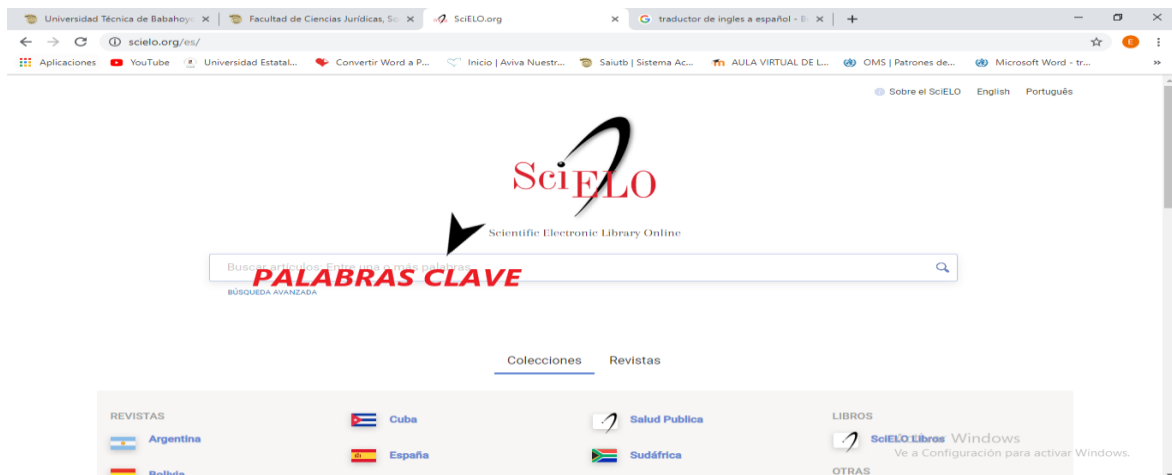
Universidad Técnica de Babahoyo | Facultad de Ciencias Jurídicas, So | SciELO.org | traductor de ingles a español - B

scielo.org/es/

Aplicaciones | YouTube | Universidad Estatal... | Convertir Word a P... | Inicio | Aviva Nuestr... | Saiutb | Sistema Ac... | AULA VIRTUAL DE L... | OMS | Patrones de... | Microsoft Word - tr...

Sobre el SciELO English Português

SciELO

Scientific Electronic Library Online

Buscar artículos: Entre una o más palabras

PALABRAS CLAVE

BÚSQUEDA AVANZADA

Colecciones Revistas

REVISTAS
Argentina
Bolivia
Cuba
España
Salud Publica
Sudáfrica
LIBROS
SciELO Libros
OTRAS

Activar Windows
Ve a Configuración para activar Windows.